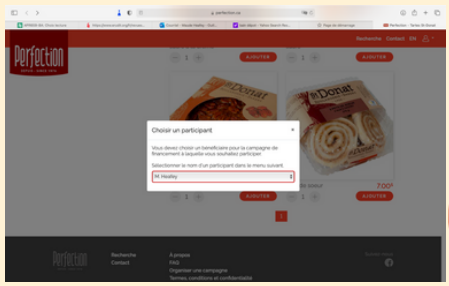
perfection.ca

SPEMCA IMI - Choix lumiere | https://www.anroll.org/Entrez... | Tutoriel - Manuel Healey - Expl... | Jean Marie - Nemo Secret Rec... | Page de démarrage | Perfection - Tartes St-Donat

Perfection
DEPUIS 1974

Recherche Contact EN

AJOUTER AJOUTER

St-Donat St-Donat

Choisir un participant ×

Vous devez choisir un bénéficiaire pour la campagne de financement à laquelle vous souhaitez participer.

Sélectionner le nom d'un participant dans le menu suivant.

M. Healey

7.00$

AJOUTER AJOUTER

1

Perfection

Recherche
Contact

À propos
FAQ
Organiser une campagne
Termes, conditions et confidentialité

Suivez-nous